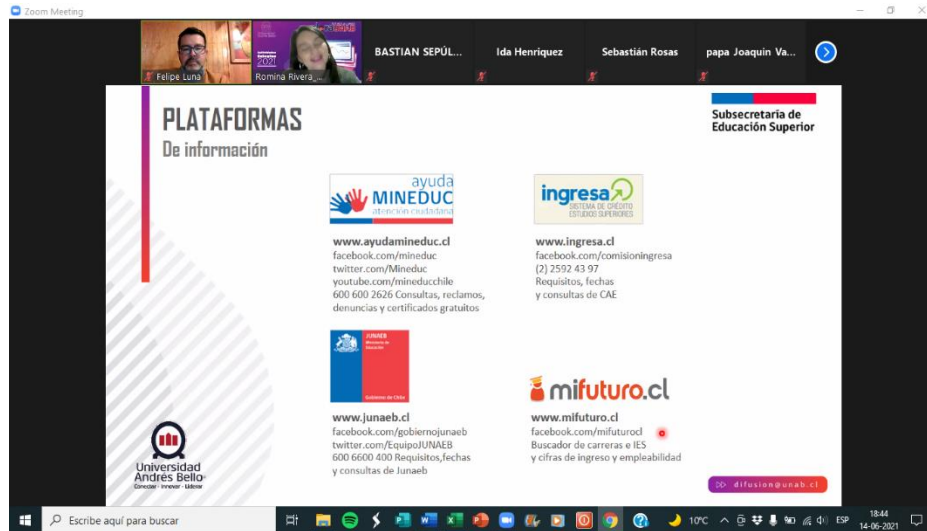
Zoom Meeting

Felipe Luna
Romina Rivera_...
BASTIAN SEPÚL...
Ida Henriquez
Sebastián Rosas
papa Joaquin Va...

PLATAFORMAS
De información

Subsecretaría de Educación Superior

ayuda MINEDUC atención ciudadana
www.ayudamineduc.cl
facebook.com/mineduc
twitter.com/Mineduc
youtube.com/mineducchile
600 600 2626 Consultas, reclamos, denuncias y certificados gratuitos

ingresa SISTEMA DE CRÉDITO ESTUDIOS SUPERIORES
www.ingresa.cl
facebook.com/comisioningresa
(2) 2592 43 97
Requisitos, fechas y consultas de CAE

JUNAEB
Ministerio de Educación
Gobierno de Chile
www.junaeb.cl
facebook.com/gobiernojunaeb
twitter.com/EquipoJUNAEB
600 6600 400 Requisitos,fechas y consultas de Junaeb

mifuturo.cl
www.mifuturo.cl
facebook.com/mifuturocl
Buscador de carreras e IES y cifras de ingreso y empleabilidad

Universidad Andrés Bello
Conocer · Innovar · Liderar

difusion@unab.cl

Escribe aquí para buscar
10°C ESP 18:44 14-06-2021